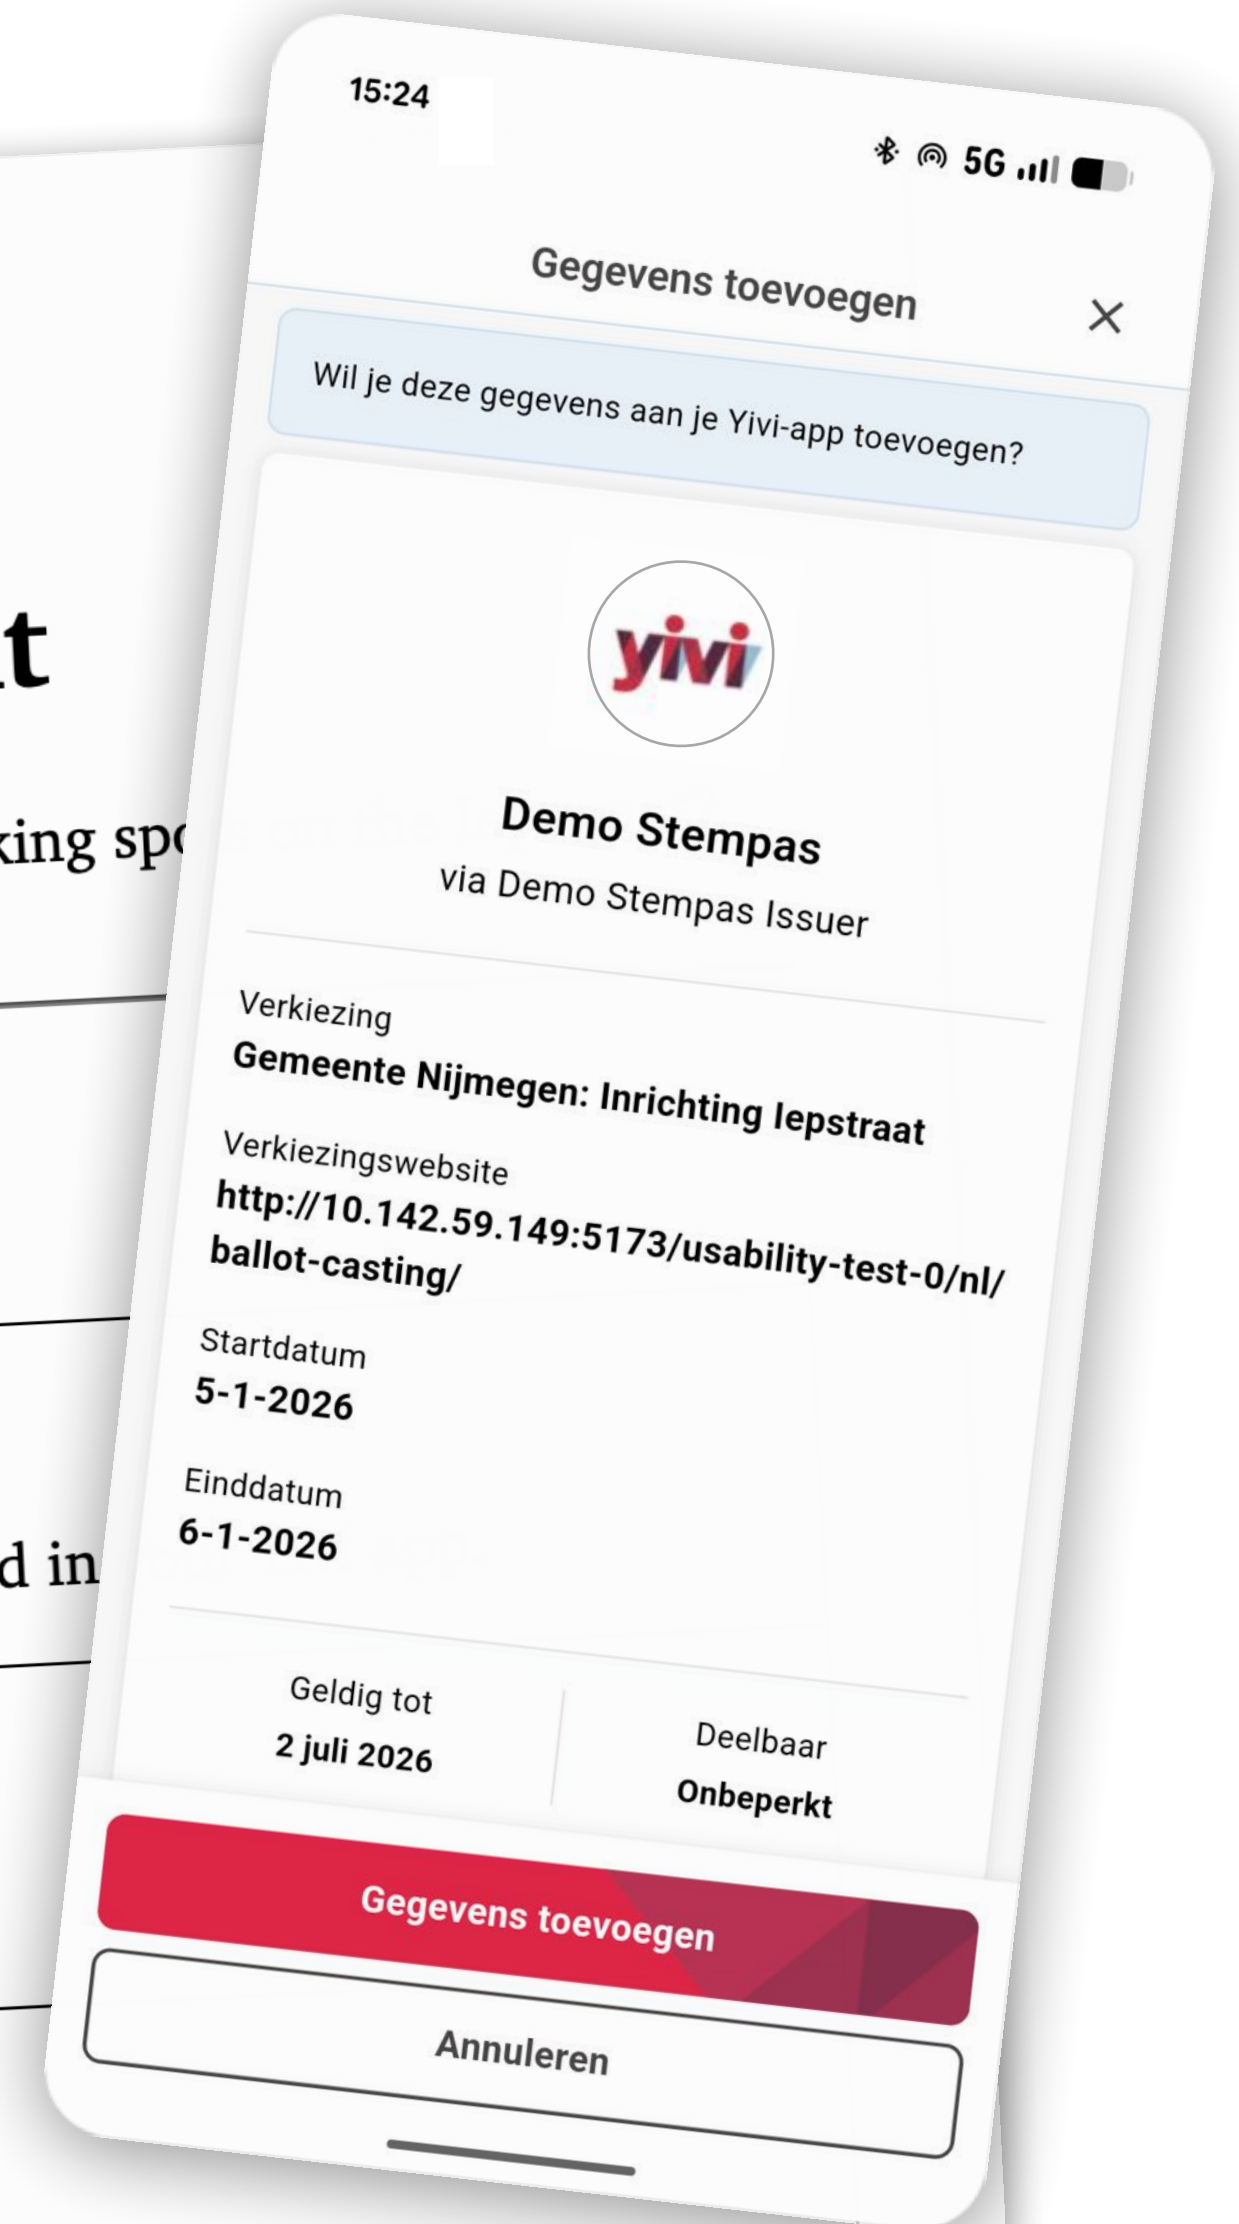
t

king sp

d in

15:24

5G

Gegevens toevoegen

×

Wil je deze gegevens aan je Yivi-app toevoegen?

yivi

Demo Stempas

via Demo Stempas Issuer

Verkiezing

Gemeente Nijmegen: Inrichting Iepstraat

Verkiezingswebsite

http://10.142.59.149:5173/usability-test-0/nl/ballot-casting/

Startdatum

5-1-2026

Einddatum

6-1-2026

Geldig tot

2 juli 2026

Deelbaar

Onbeperkt

Gegevens toevoegen

Annuleren